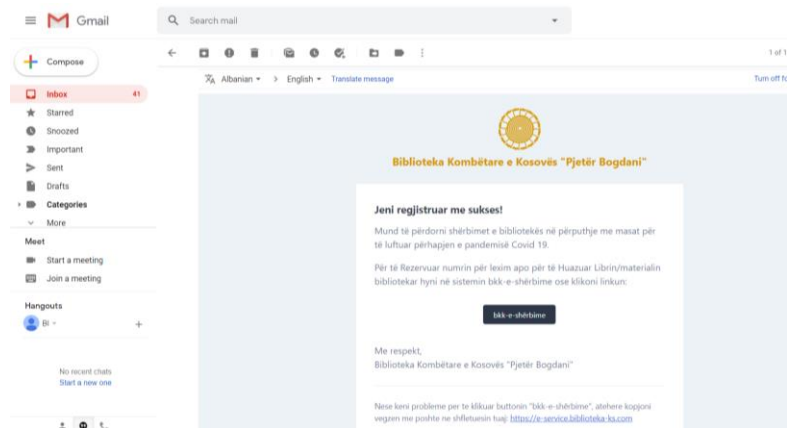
Gmail

Search mail

Compose

Inbox 41
Starred
Snoozed
Important
Sent
Drafts
Categories
More

Meet
Start a meeting
Join a meeting

Hangouts
Bl

No recent chats
Start a new one

1 of 1

Albanian > English Translate message

Turn off fo

Biblioteka Kombëtare e Kosovës "Pjetër Bogdani"

Jeni regjistruar me sukses!

Mund të përdorni shërbimet e bibliotekës në përputhje me masat për të luftuar përhapjen e pandemisë Covid 19.

Për të Rezervuar numrin për lexim apo për të Huazuar Librin/materialin bibliotekar hyni në sistemin bkk-e-shërbime ose klikoni linkun:

bkk-e-shërbime

Me respekt,
Biblioteka Kombëtare e Kosovës "Pjetër Bogdani"

Nese keni probleme per te klikuar buttonin "bkk-e-shërbime", atehere kopjoni vegzen me poshte ne shfletuesin tuaj: https://e-service.biblioteka-ks.com